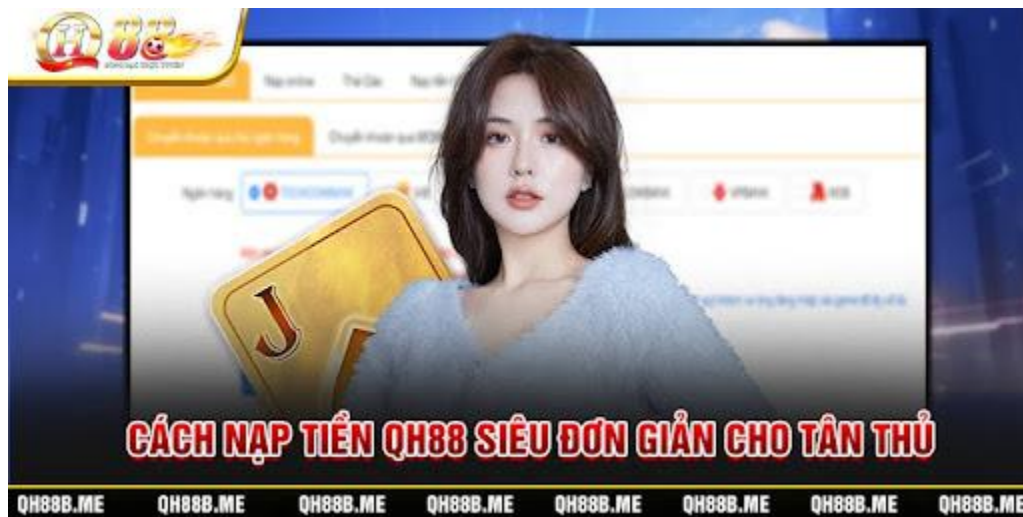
QH88

Nạp online Thẻ cào

Chuyển khoản qua thẻ ngân hàng Chuyển khoản qua

Ngân hàng TECHCOMBANK VPBANK ACB

J

CÁCH NẠP TIỀN QH88 SIÊU ĐƠN GIẢN CHO TÂN THỦ

QH88B.ME QH88B.ME QH88B.ME QH88B.ME QH88B.ME QH88B.ME QH88B.ME QH88B.ME